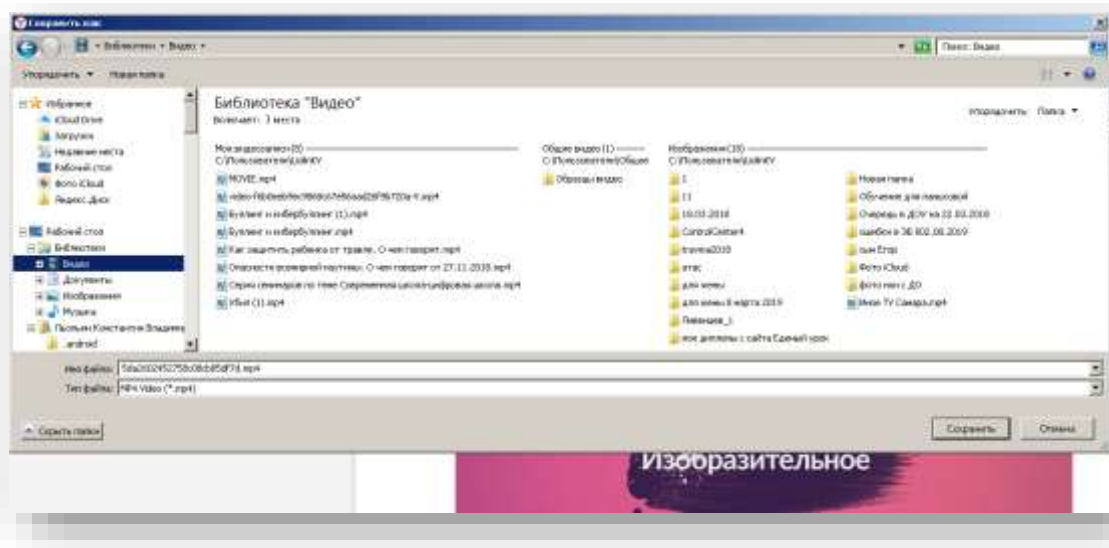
Сохранить как

Библиотеки ▸ Видео ▸

Поиск: Видео

Упорядочить ▾ Новая папка

Избранное
iCloud Drive
Загрузки
Недавние места
Рабочий стол
Фото iCloud
Яндекс.Диск

Рабочий стол
Библиотеки
Видео
Документы
Изображения
Музыка
Пыльин Константин Владимир
.android

Библиотека "Видео"
Включает: 3 места

Упорядочить: Папка ▾

Мои видеозаписи (8)
C:\Пользователи\ашNY

MOVIE.mp4
video-f90deeb9ec9fb6b07e86aad26f9b7f2a-V.mp4
Буллинг и кибербуллинг (1).mp4
Буллинг и кибербуллинг.mp4
Как защитить ребенка от травли. О чем говорят.mp4
Опасности всемирной паутины. О чем говорят от 27.11.2018.mp4
Серия семинаров по теме Современная школа цифровая школа.mp4
Убил (1).mp4

Общее видео (1)
C:\Пользователи\Общие

Образцы видео

Изображения (35)
C:\Пользователи\ашNY

1
11
10.03.2018
ControlCenter4
travma2019
атас
для мамы
для мамы 8 марта 2019
Лиевнцев_1
все дипломы с сайта Единый урок
Новая папка
Обучение для павшковой
Очередь в ДОУ на 22.03.2018
ошибок в 38.802.08.2019
сын Егор
Фото iCloud
фото мин с ДО
Икон TV Самара.mp4

Имя файла: 5da2632452758c08cb85df7d.mp4
Тип файла: MP4 Video (*.mp4)

Скрыть папки

Сохранить
Отмена

Изобразительное